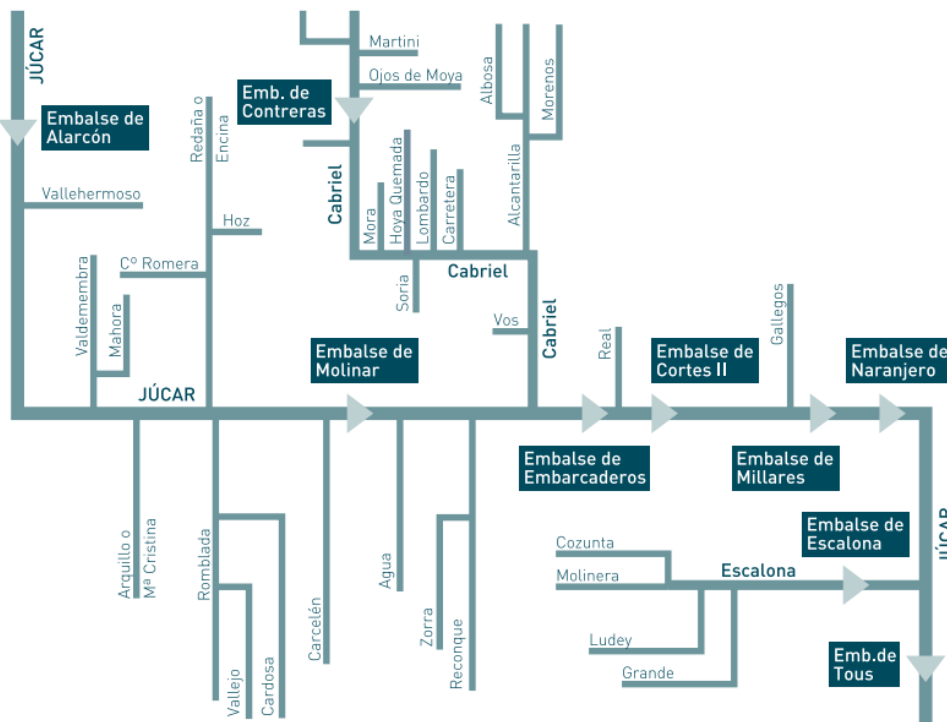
JÚCAR

Embalse de Alarcón

Vallehermoso

Valdemembra

Mahora

Cº Romera

Redaña o Encina

Hoz

JÚCAR

Martini

Ojos de Moya

Emb. de Contreras

Cabriel

Mora

Hoya Quemada

Lombardo

Carretera

Soria

Cabriel

Albosa

Morenos

Alcantarilla

Vos

Cabriel

Embalse de Molinar

Real

Embalse de Cortes II

Gallegos

Embalse de Naranjero

Embalse de Embarcaderos

Embalse de Millares

Arquillo o Mª Cristina

Romblada

Vallejo

Cardosa

Carcelén

Agua

Zorra

Reconque

Cozunta

Molinera

Escalona

Ludey

Grande

Embalse de Escalona

Emb.de Tous

JÚCAR